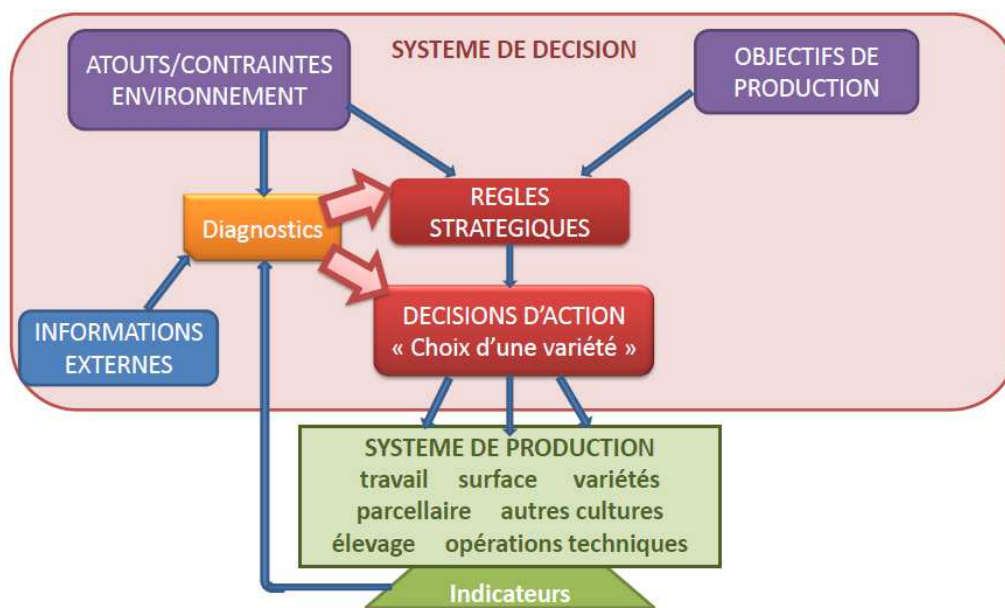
SYSTEME DE DECISION

ATOUTS/CONTRAINTES ENVIRONNEMENT

OBJECTIFS DE PRODUCTION

Diagnostics

REGLES STRATEGIQUES

INFORMATIONS EXTERNES

DECISIONS D'ACTION « Choix d'une variété »

SYSTEME DE PRODUCTION
travail surface variétés
parcellaire autres cultures
élevage opérations techniques

Indicateurs